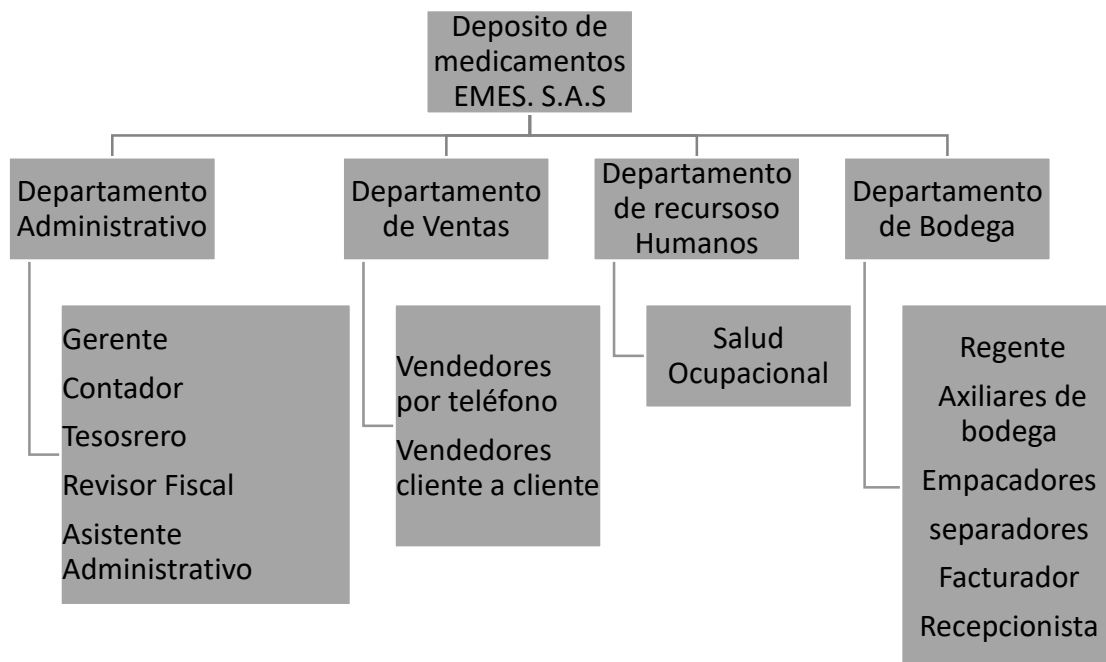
Deposito de medicamentos EMES. S.A.S

Departamento Administrativo

Departamento de Ventas

Departamento de recursoso Humanos

Departamento de Bodega

Gerente
Contador
Tesosrero
Revisor Fiscal
Asistente Administrativo

Vendedores por teléfono
Vendedores cliente a cliente

Salud Ocupacional

Regente
Axiliares de bodega
Empacadores
separadores
Facturador
Recepcionista